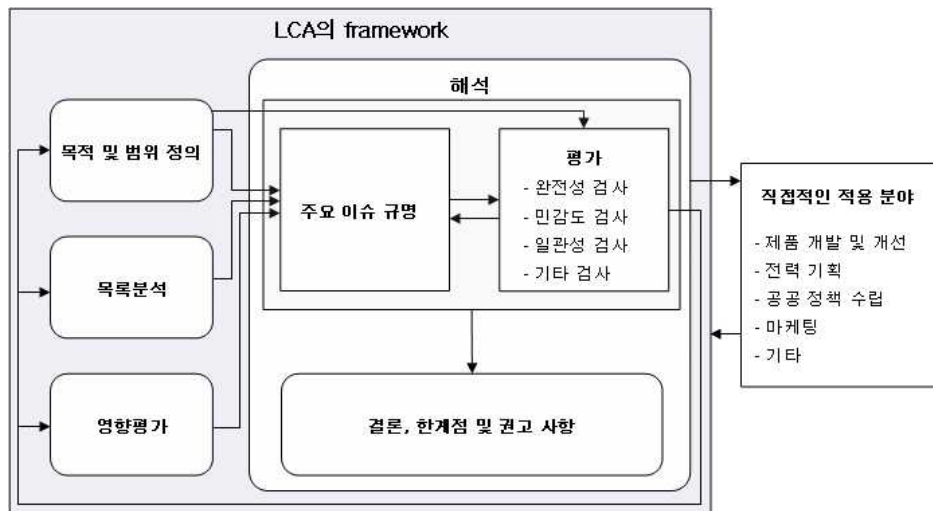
LCA의 framework

목적 및 범위 정의

목록분석

영향평가

해석

주요 이슈 규명

평가
- 완전성 검사
- 민감도 검사
- 일관성 검사
- 기타 검사

결론, 한계점 및 권고 사항

직접적인 적용 분야

- 제품 개발 및 개선
- 전력 기획
- 공공 정책 수립
- 마케팅
- 기타